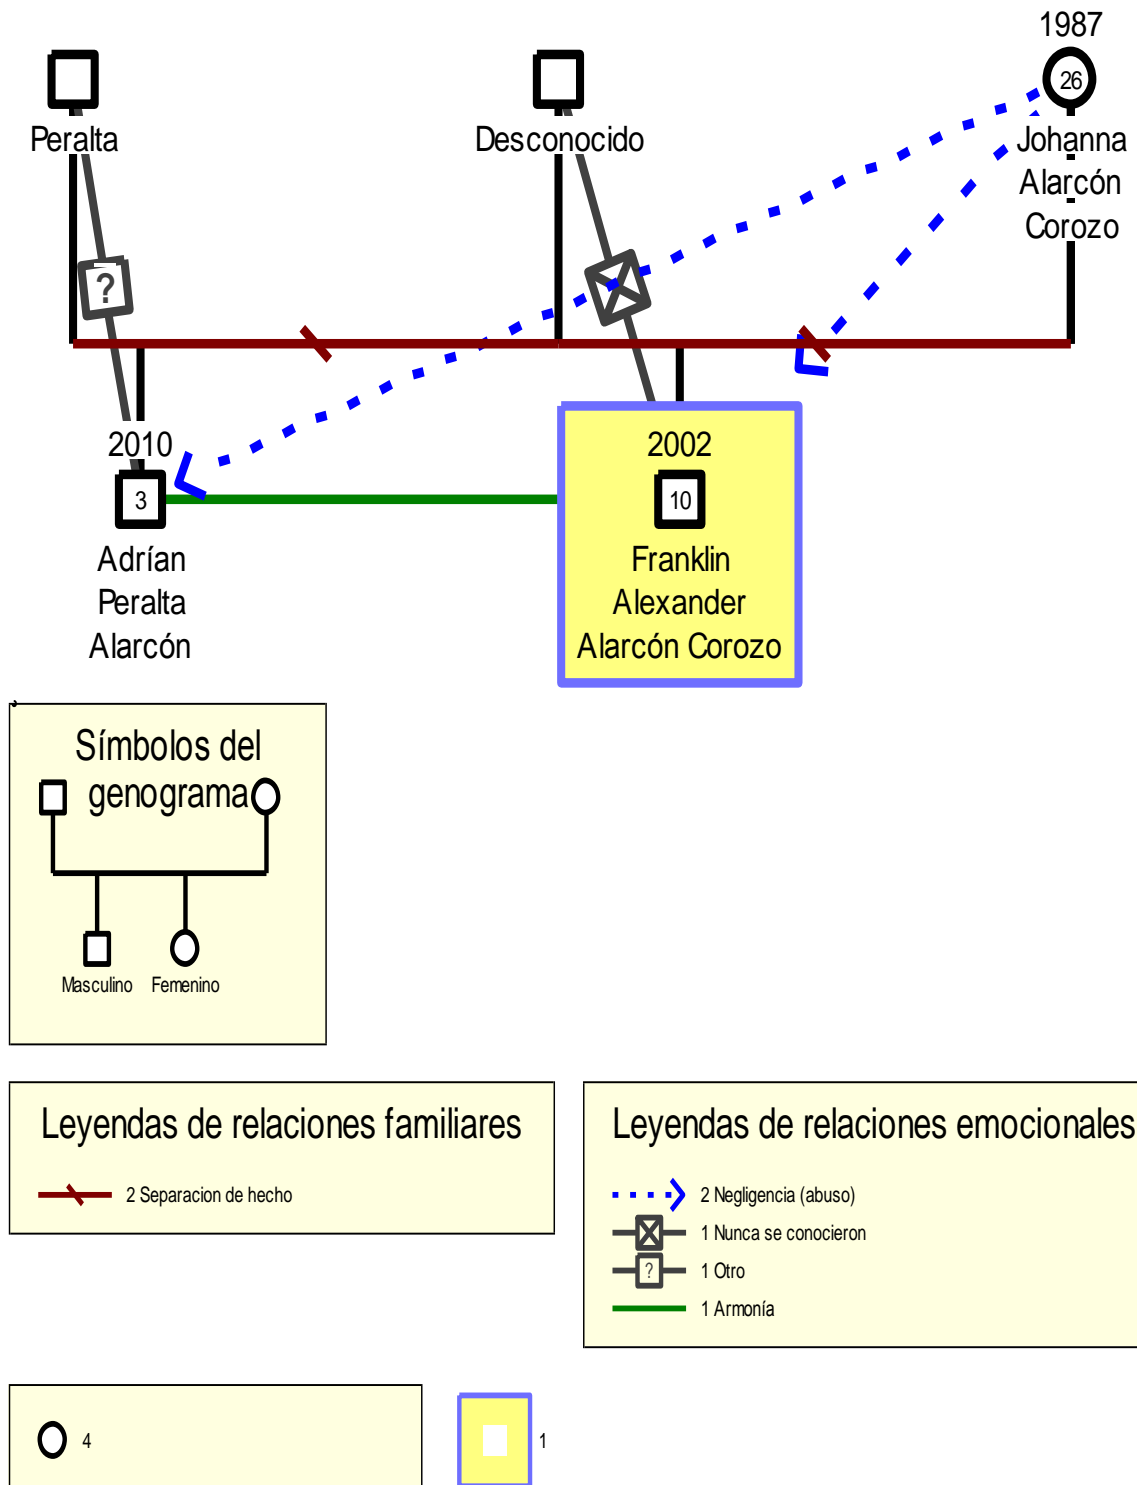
Peralta

Desconocido

1987
26
Johanna Alarcón Corozo

?

2010
3
Adrían Peralta Alarcón

2002
10
Franklin Alexander Alarcón Corozo

Símbolos del genograma

Masculino Femenino

Leyendas de relaciones familiares

2 Separacion de hecho

Leyendas de relaciones emocionales

2 Negligencia (abuso)
1 Nunca se conocieron
? 1 Otro
1 Armonía

4

1